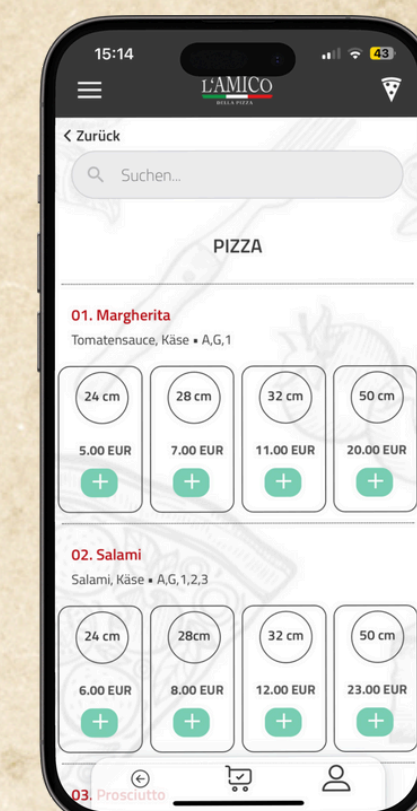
15:14
43
L'AMICO
DELLA PIZZA
< Zurück
Suchen...
PIZZA

01. Margherita
Tomatensauce, Käse • A,G,1

| 24 cm | 28 cm | 32 cm | 50 cm |
|---|---|---|---|
| 5.00 EUR | 7.00 EUR | 11.00 EUR | 20.00 EUR |
| + | + | + | + |

02. Salami
Salami, Käse • A,G,1,2,3

| 24 cm | 28cm | 32 cm | 50 cm |
|---|---|---|---|
| 6.00 EUR | 8.00 EUR | 12.00 EUR | 23.00 EUR |
| + | + | + | + |

03. Prosciutto